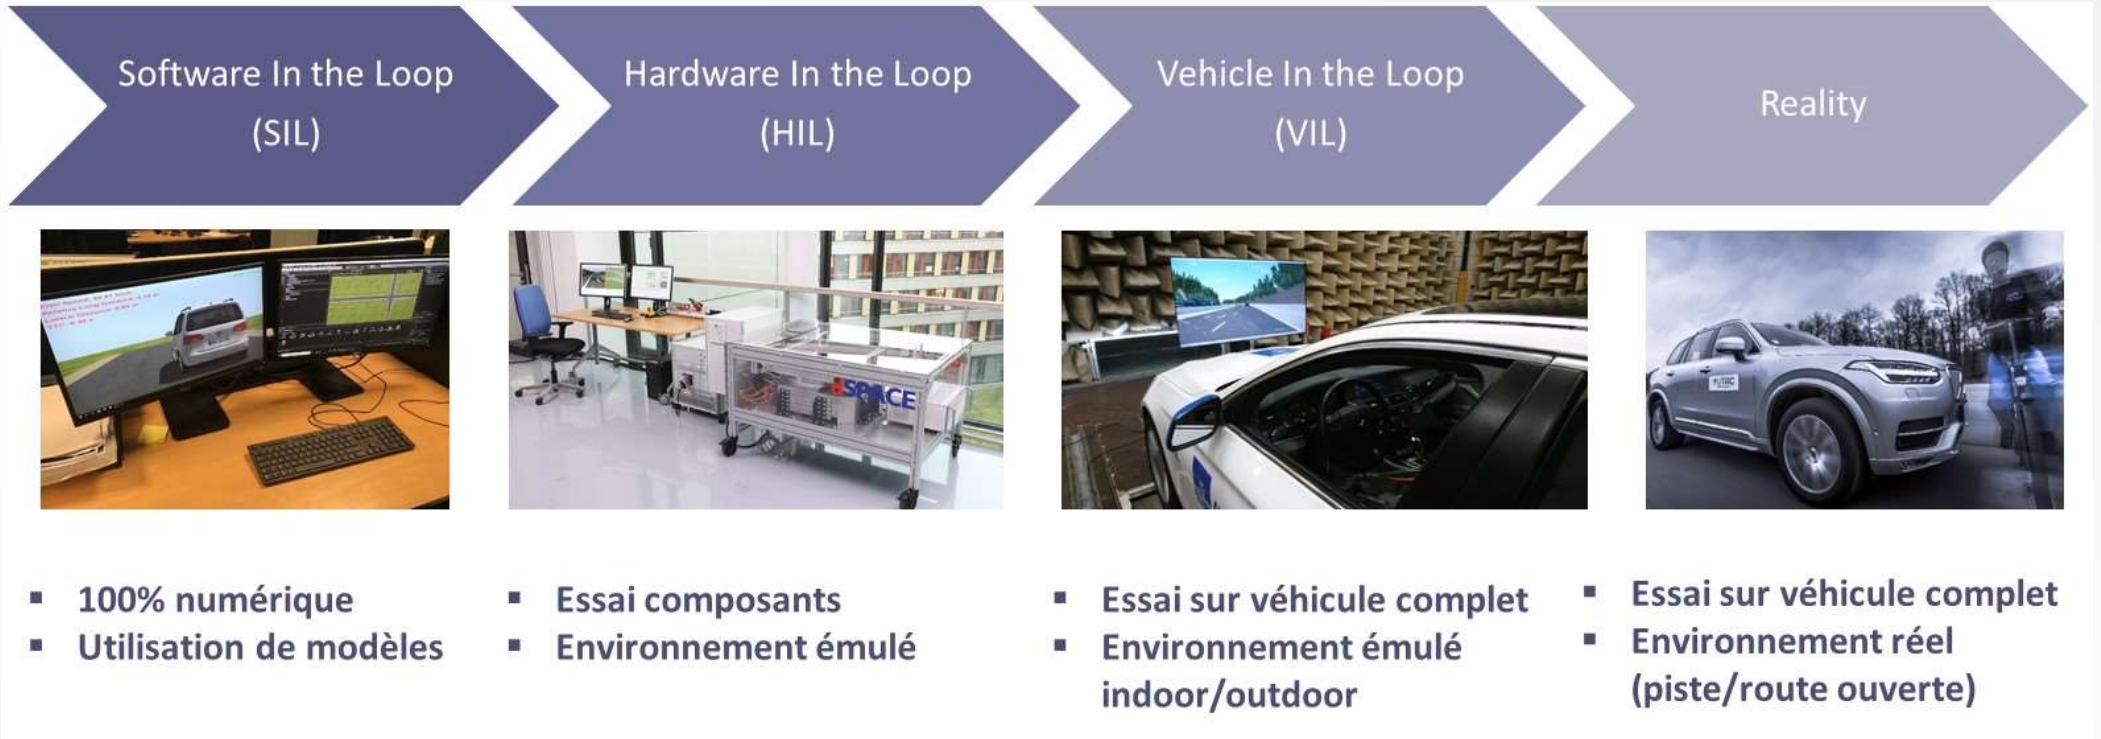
Software In the Loop
(SIL)

Hardware In the Loop
(HIL)

Vehicle In the Loop
(VIL)

Reality

dSPACE

- 100% numérique
- Utilisation de modèles

- Essai composants
- Environnement émulé

- Essai sur véhicule complet
- Environnement émulé indoor/outdoor

- Essai sur véhicule complet
- Environnement réel (piste/route ouverte)